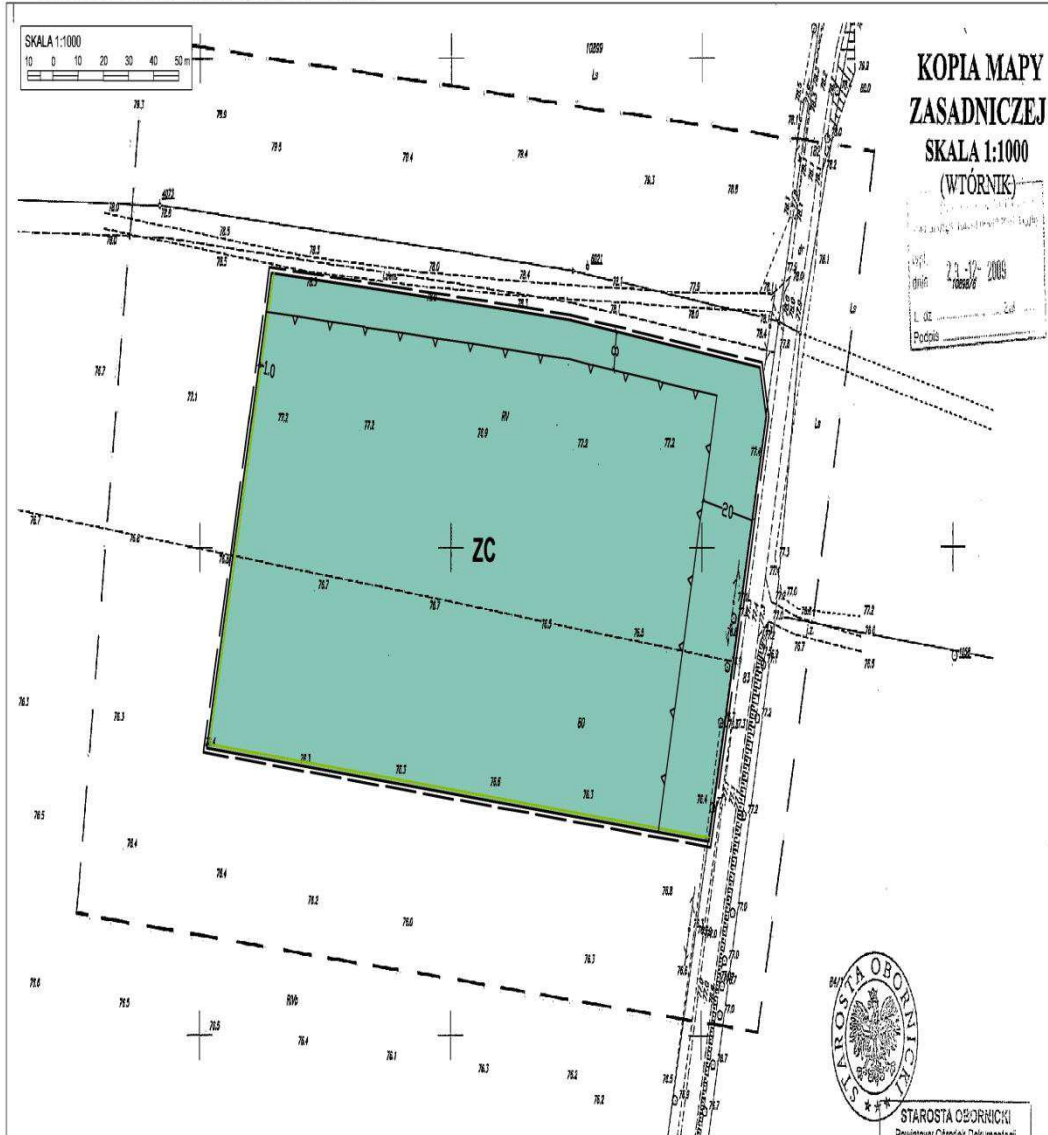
SKALA 1:1000
10 0 10 20 30 40 50 m

KOPIA MAPY
ZASADNICZEJ
SKALA 1:1000
(WTÓRNIK)

dnia 23 -12- 2009

L. dz.

Podpis

ZC

Ls

RV

RVb

1.0

20

78.9
79.5
79.4
78.4
78.3
78.8
78.0
78.5
78.3
78.0
78.4
78.1
77.8
77.9
77.7
77.1
77.2
77.2
77.3
77.2
76.7
76.6
76.7
76.2
76.7
76.5
76.5
76.1
76.3
76.1
76.3
76.6
76.3
76.4
76.5
76.4
76.4
76.2
76.0
76.3
76.8
76.5
76.4
76.1
76.3
76.2
76.2
76.6
76.7
77.3
77.2
77.0
76.9
76.7

STAROSTA OBORNICKI

STAROSTA OBORNICKI